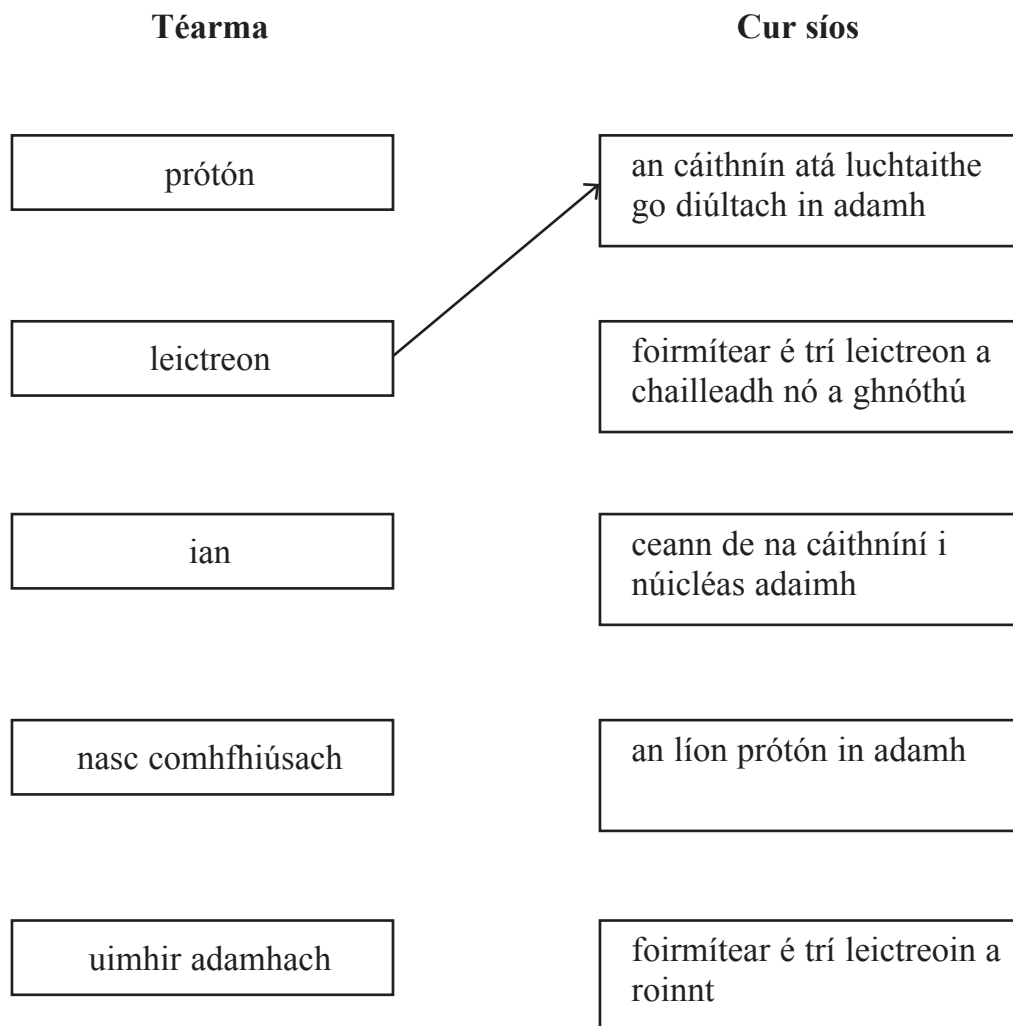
Téarma

Cur síos

prótón

an cáithnín atá luchtaithe go diúltach in adamh

leictreon

foirmítear é trí leictreon a chailleadh nó a ghnóthú

ian

ceann de na cáithníní i núicléas adaimh

nasc comhfhiúsach

an líon prótón in adamh

uimhir adamhach

foirmítear é trí leictreoin a roinnt